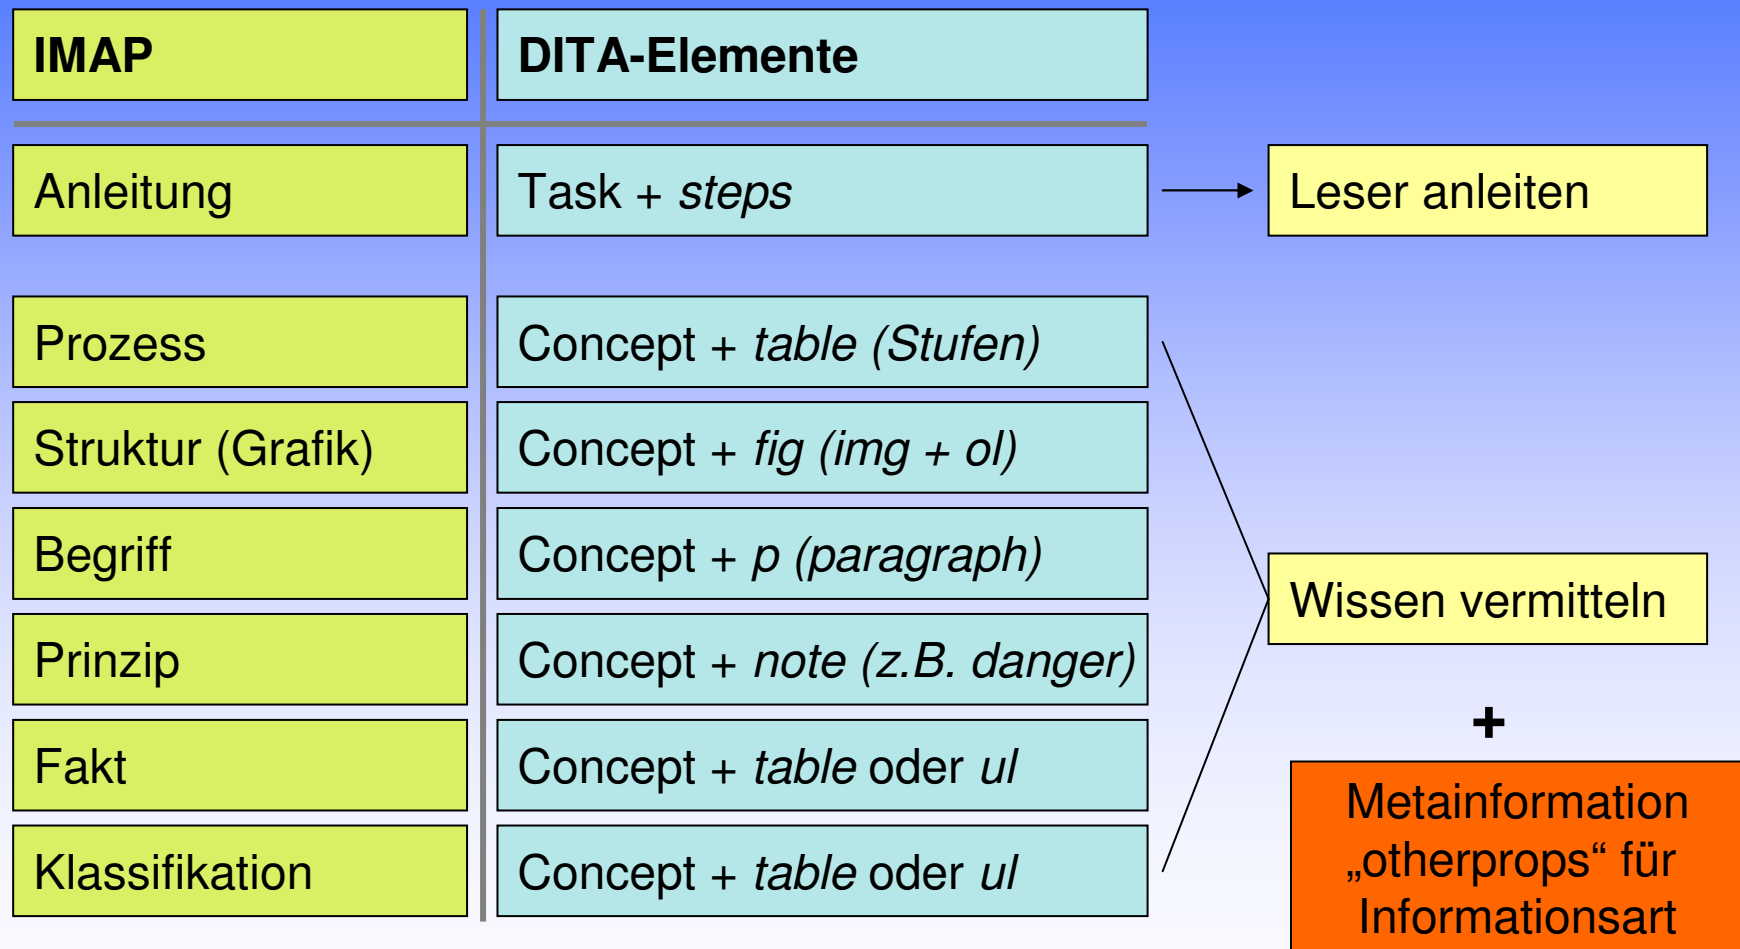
| IMAP | DITA-Elemente |
|---|---|
| Anleitung | Task + *steps* |
| Prozess | Concept + *table (Stufen)* |
| Struktur (Grafik) | Concept + *fig (img + ol)* |
| Begriff | Concept + *p (paragraph)* |
| Prinzip | Concept + *note (z.B. danger)* |
| Fakt | Concept + *table* oder *ul* |
| Klassifikation | Concept + *table* oder *ul* |

Leser anleiten

Wissen vermitteln

+

Metainformation „otherprops“ für Informationsart